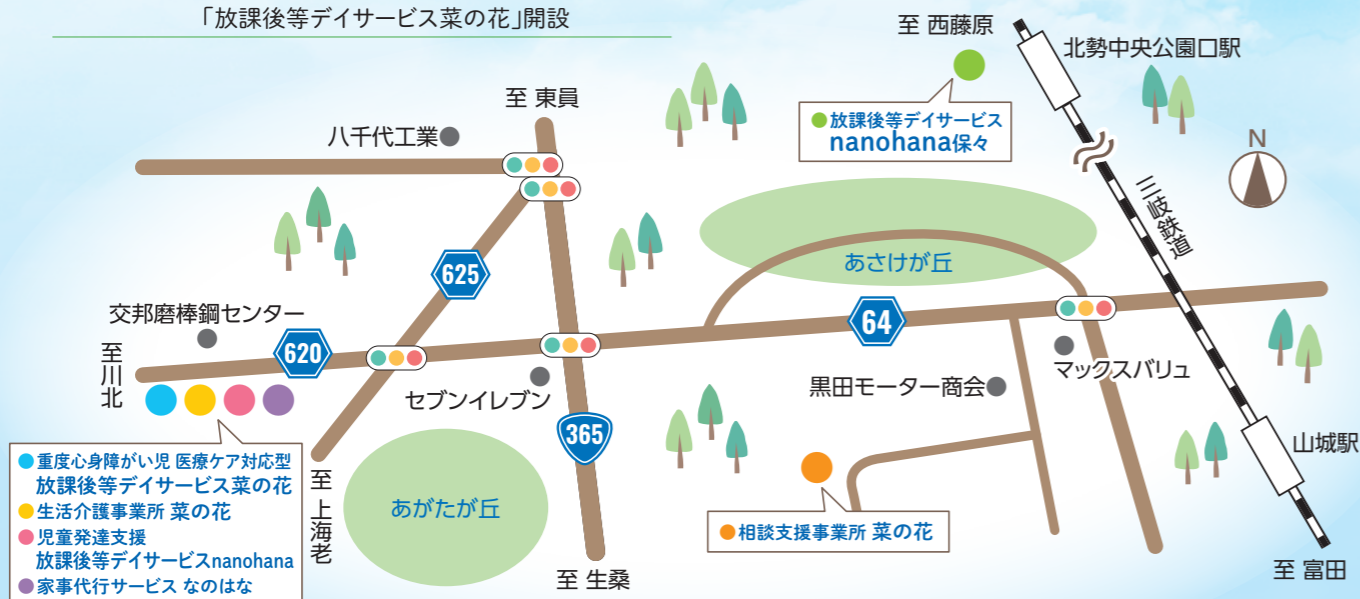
「放課後等デイサービス菜の花」開設

至 西藤原

北勢中央公園口駅

至 東員

八千代工業

●放課後等デイサービス
nanohana保々

N

三岐鉄道

あさけが丘

625

交邦磨棒鋼センター

620

64

至
川
北

マックスバリュ

セブンイレブン

黒田モーター商会

365

山城駅

至
上
海
老

●重度心身障がい児 医療ケア対応型
放課後等デイサービス菜の花
●生活介護事業所 菜の花
●児童発達支援
放課後等デイサービスnanohana
●家事代行サービス なのはな

あがたが丘

●相談支援事業所 菜の花

至 生桑

至 富田